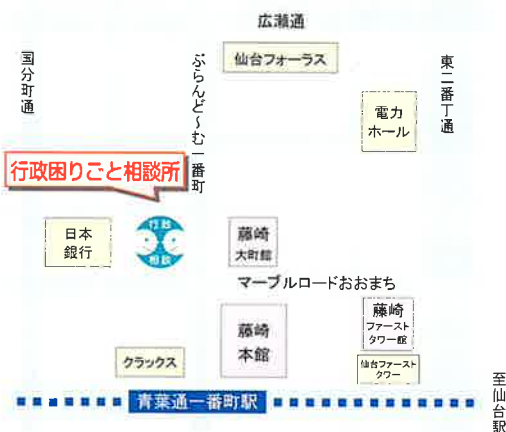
広瀬通

国分町通

ぶらんど〜む一番町

仙台フォーラス

東二番丁通

電力ホール

行政困りごと相談所

日本銀行

行政相談

藤崎大町館

マーブルロードおおまち

藤崎本館

藤崎ファーストタワー館

仙台ファーストタワー

クラックス

青葉通一番町駅

至仙台駅